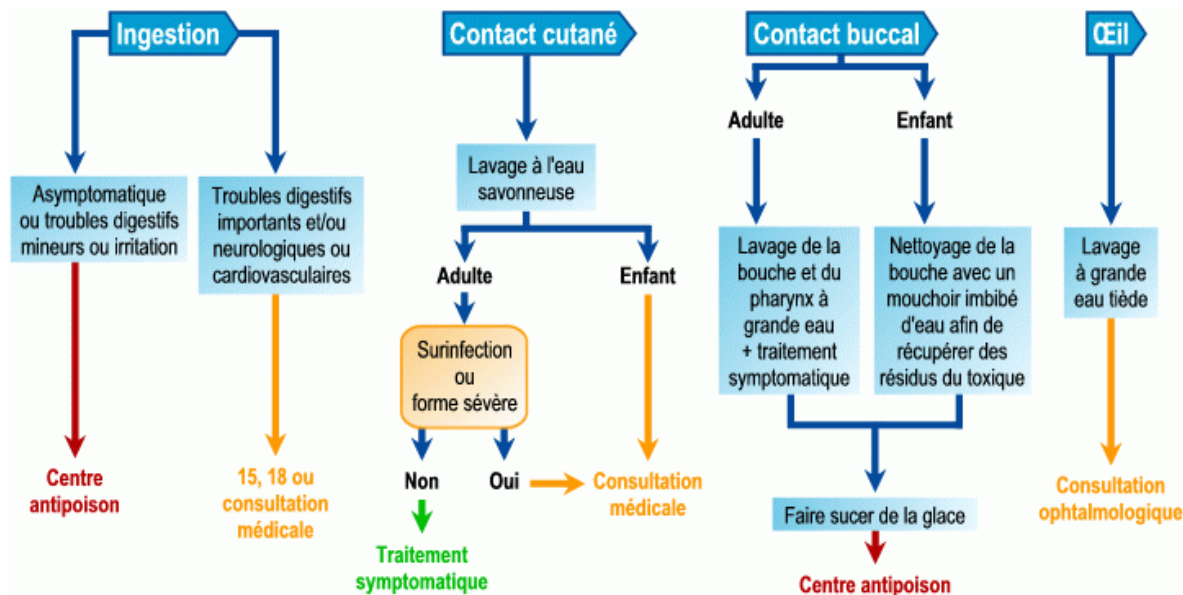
Ingestion

Asymptomatique ou troubles digestifs mineurs ou irritation

Centre antipoison

Troubles digestifs importants et/ou neurologiques ou cardiovasculaires

15, 18 ou consultation médicale

Contact cutané

Lavage à l'eau savonneuse

Adulte

Enfant

Surinfection ou forme sévère

Non

Oui

Consultation médicale

Traitement symptomatique

Contact buccal

Adulte

Enfant

Lavage de la bouche et du pharynx à grande eau + traitement symptomatique

Nettoyage de la bouche avec un mouchoir imbibé d'eau afin de récupérer des résidus du toxique

Faire sucer de la glace

Centre antipoison

Œil

Lavage à grande eau tiède

Consultation ophtalmologique